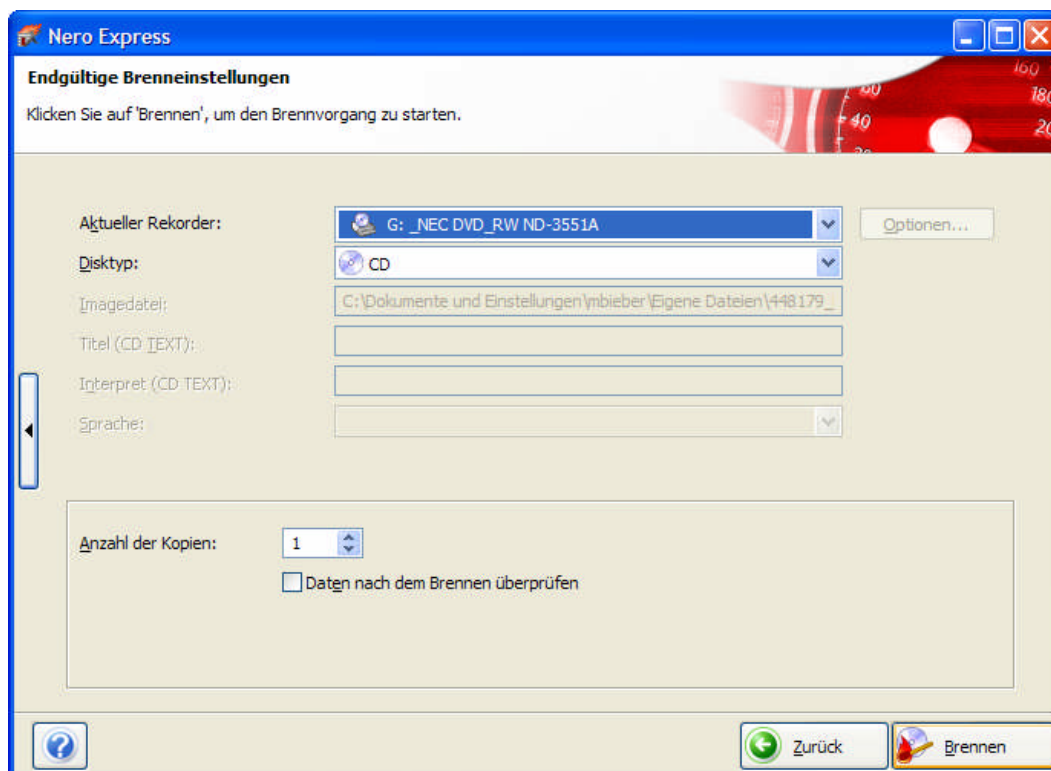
Nero Express

Endgültige Brenneinstellungen

Klicken Sie auf 'Brennen', um den Brennvorgang zu starten.

160
80
180
40
20

Aktueller Rekorder: G: _NEC DVD_RW ND-3551A
Optionen...

Disktyp: CD

Imagedatei: C:\Dokumente und Einstellungen\mbieber\Eigene Dateien\448179_

Titel (CD TEXT):

Interpret (CD TEXT):

Sprache:

Anzahl der Kopien: 1

Daten nach dem Brennen überprüfen

Zurück

Brennen